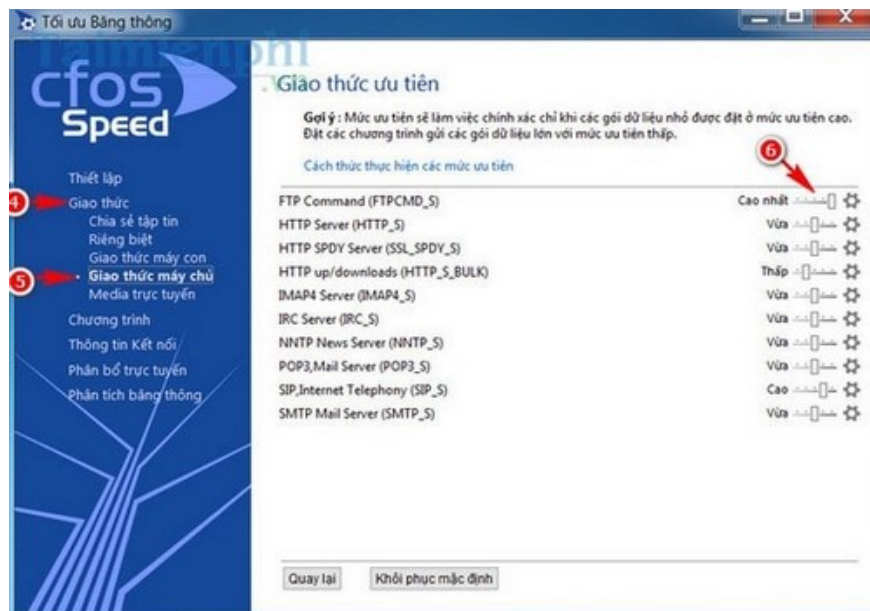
Tối ưu Băng thông

Taimienphi

cfos Speed

Thiết lập
4 Giao thức
Chia sẻ tập tin
Riêng biệt
Giao thức máy con
5 Giao thức máy chủ
Media trực tuyến
Chương trình
Thông tin Kết nối
Phân bổ trực tuyến
Phân tích băng thông

Giao thức ưu tiên

Gợi ý : Mức ưu tiên sẽ làm việc chính xác chỉ khi các gói dữ liệu nhỏ được đặt ở mức ưu tiên cao. Đặt các chương trình gửi các gói dữ liệu lớn với mức ưu tiên thấp.

Cách thức thực hiện các mức ưu tiên

6

| | |
|---|---|
| FTP Command (FTPCMD_S) | Cao nhất |
| HTTP Server (HTTP_S) | Vừa |
| HTTP SPDY Server (SSL_SPDY_S) | Vừa |
| HTTP up/downloads (HTTP_S_BULK) | Thấp |
| IMAP4 Server (IMAP4_S) | Vừa |
| IRC Server (IRC_S) | Vừa |
| NNTP News Server (NNTP_S) | Vừa |
| POP3,Mail Server (POP3_S) | Vừa |
| SIP,Internet Telephony (SIP_S) | Cao |
| SMTP Mail Server (SMTP_S) | Vừa |

Quay lại
Khôi phục mặc định